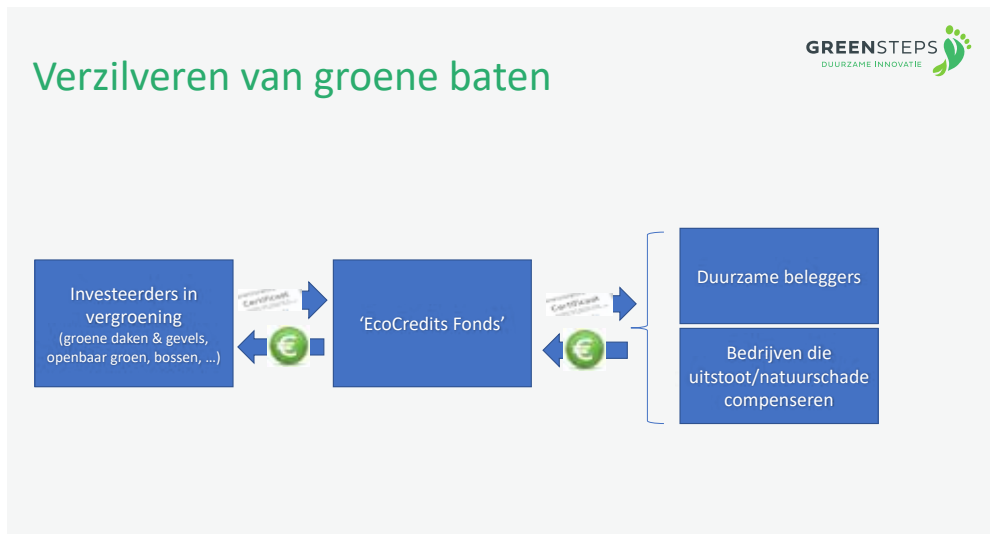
Verzilveren van groene baten

GREENSTEPS
DUURZAME INNOVATIE

Investeerders in vergroening
(groene daken & gevels, openbaar groen, bossen, …)

Certificaat

€

'EcoCredits Fonds'

Certificaat

€

Duurzame beleggers

Bedrijven die uitstoot/natuurschade compenseren